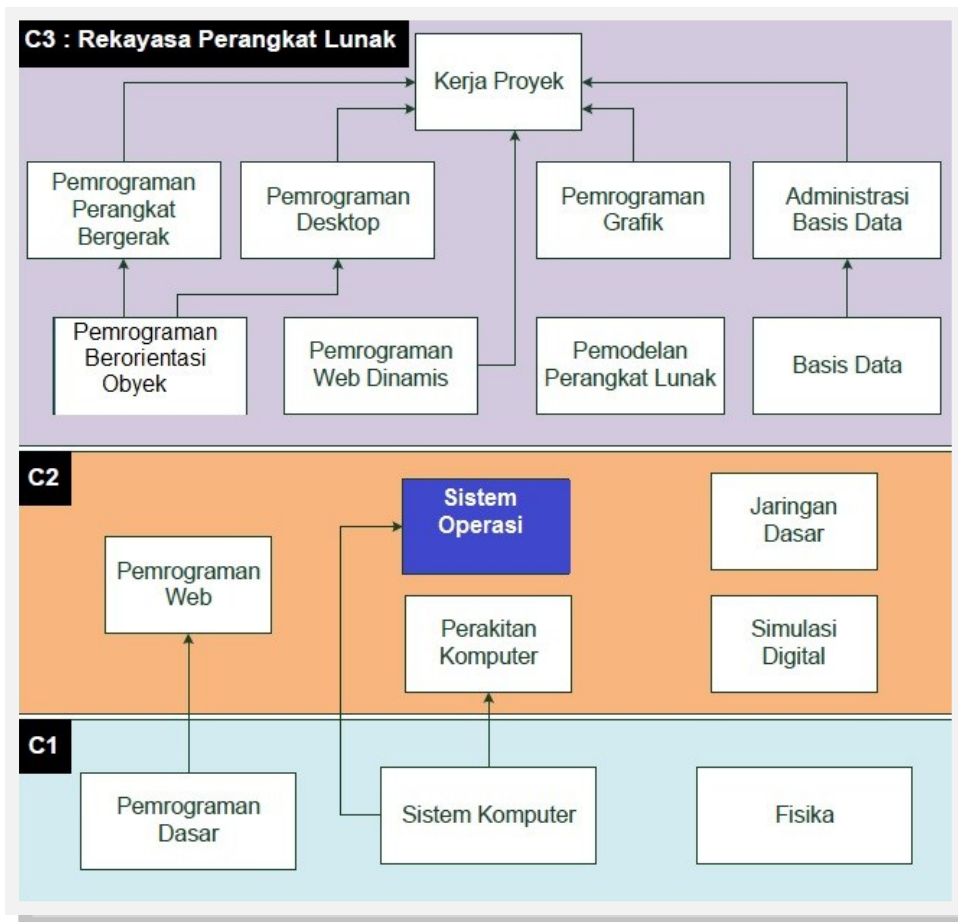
C3 : Rekayasa Perangkat Lunak

Kerja Proyek

Pemrograman Perangkat Bergerak

Pemrograman Desktop

Pemrograman Grafik

Administrasi Basis Data

Pemrograman Berorientasi Obyek

Pemrograman Web Dinamis

Pemodelan Perangkat Lunak

Basis Data

C2

Sistem Operasi

Jaringan Dasar

Pemrograman Web

Perakitan Komputer

Simulasi Digital

C1

Pemrograman Dasar

Sistem Komputer

Fisika